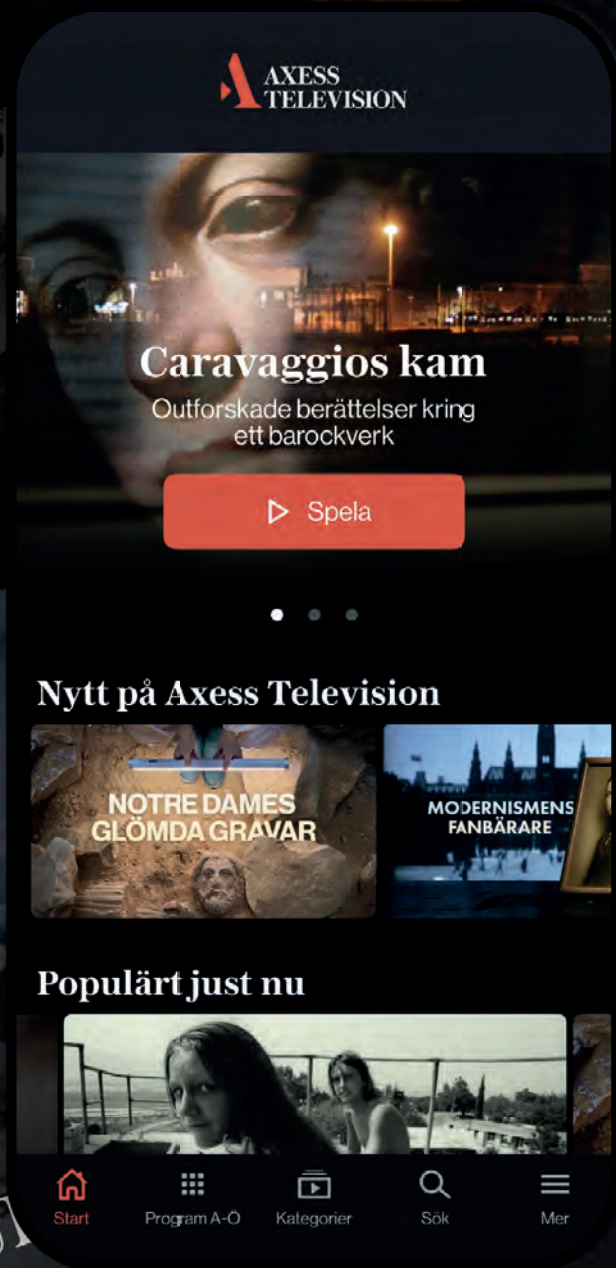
AXESS TELEVISION

Caravaggios kam

Outforskade berättelser kring ett barockverk

Spela

Nytt på Axess Television

NOTRE DAMES GLÖMDA GRAVAR

MODERNISMENS FANBÄRARE

Populärt just nu

Start
Program A-Ö
Kategorier
Sök
Mer